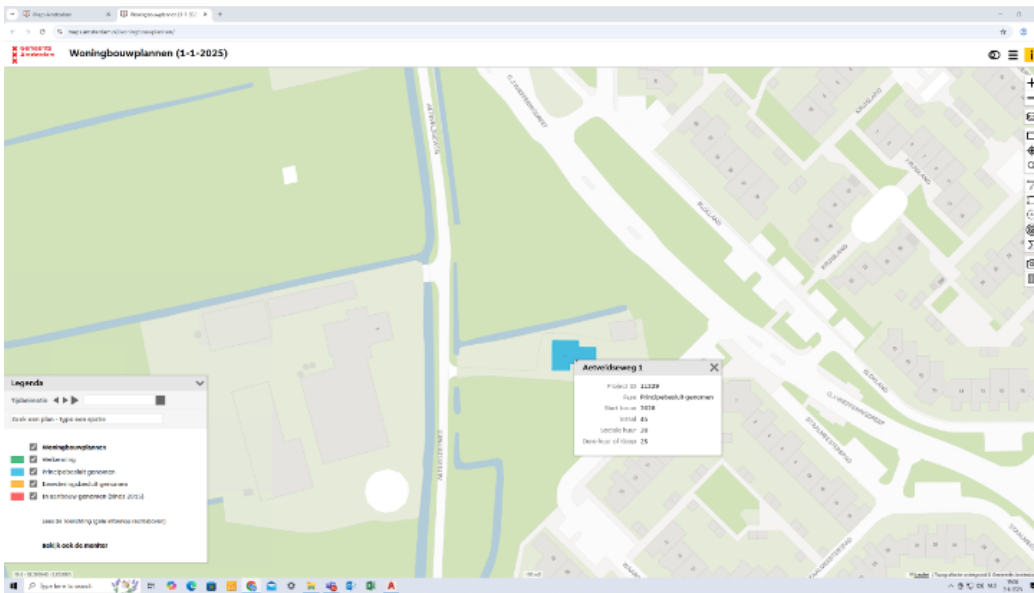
Maps Amsterdam | Woningbouwplannen (1-1-2025)

maps.amsterdam.nl/woningbouwplannen/

Gemeente Amsterdam

Woningbouwplannen (1-1-2025)

AKERSLOOTSTR

OLIEMEERENHOFWEG

SLOTERWEG

Aetveldseweg 1

Project ID 11229
Fase Principebesluit genomen
Start bouw 2026
Totaal 45
Sociale huur 20
Duur/koop of Koop 25

Legenda

Tijdlijn (start)

Zoek een plan - typ een adres

Woningbouwplannen
Verkenning
Principebesluit genomen
Investeringsbesluit genomen
In aanbouw genomen (sinds 2015)

Lees de toelichting (gele infobox rechtsboven)

Bekijk ook de monitor

Type here to search

Leaflet | Topografische ondergrond © Gemeente Amsterdam